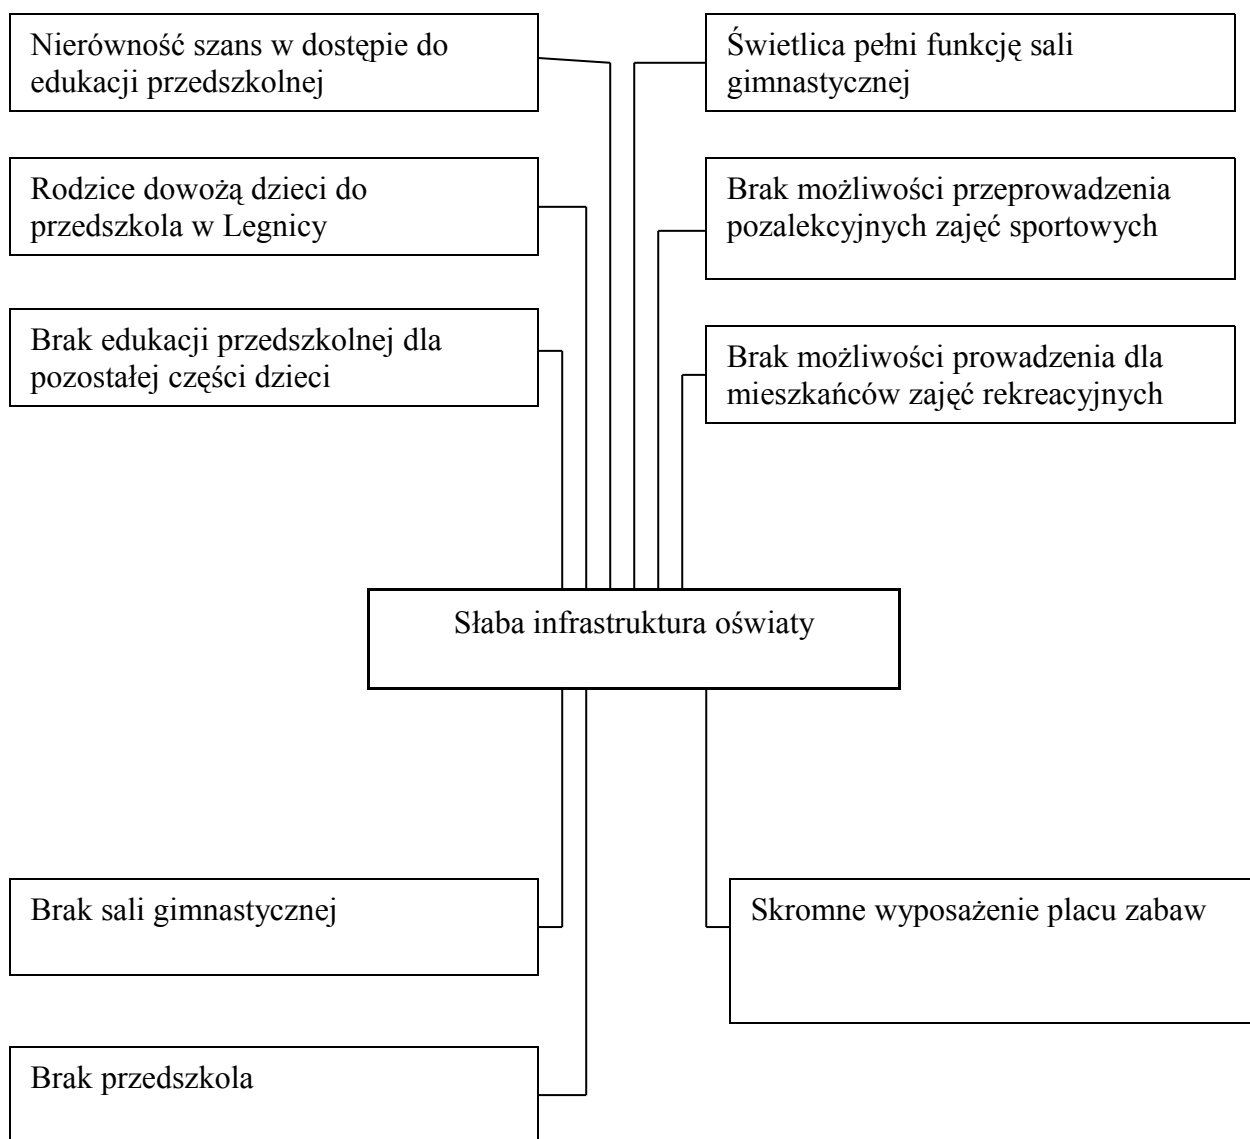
Nierówność szans w dostępie do edukacji przedszkolnej

Świetlica pełni funkcję sali gimnastycznej

Rodzice dowożą dzieci do przedszkola w Legnicy

Brak możliwości przeprowadzenia pozalekcyjnych zajęć sportowych

Brak edukacji przedszkolnej dla pozostałej części dzieci

Brak możliwości prowadzenia dla mieszkańców zajęć rekreacyjnych

Słaba infrastruktura oświaty

Brak sali gimnastycznej

Skromne wyposażenie placu zabaw

Brak przedszkola